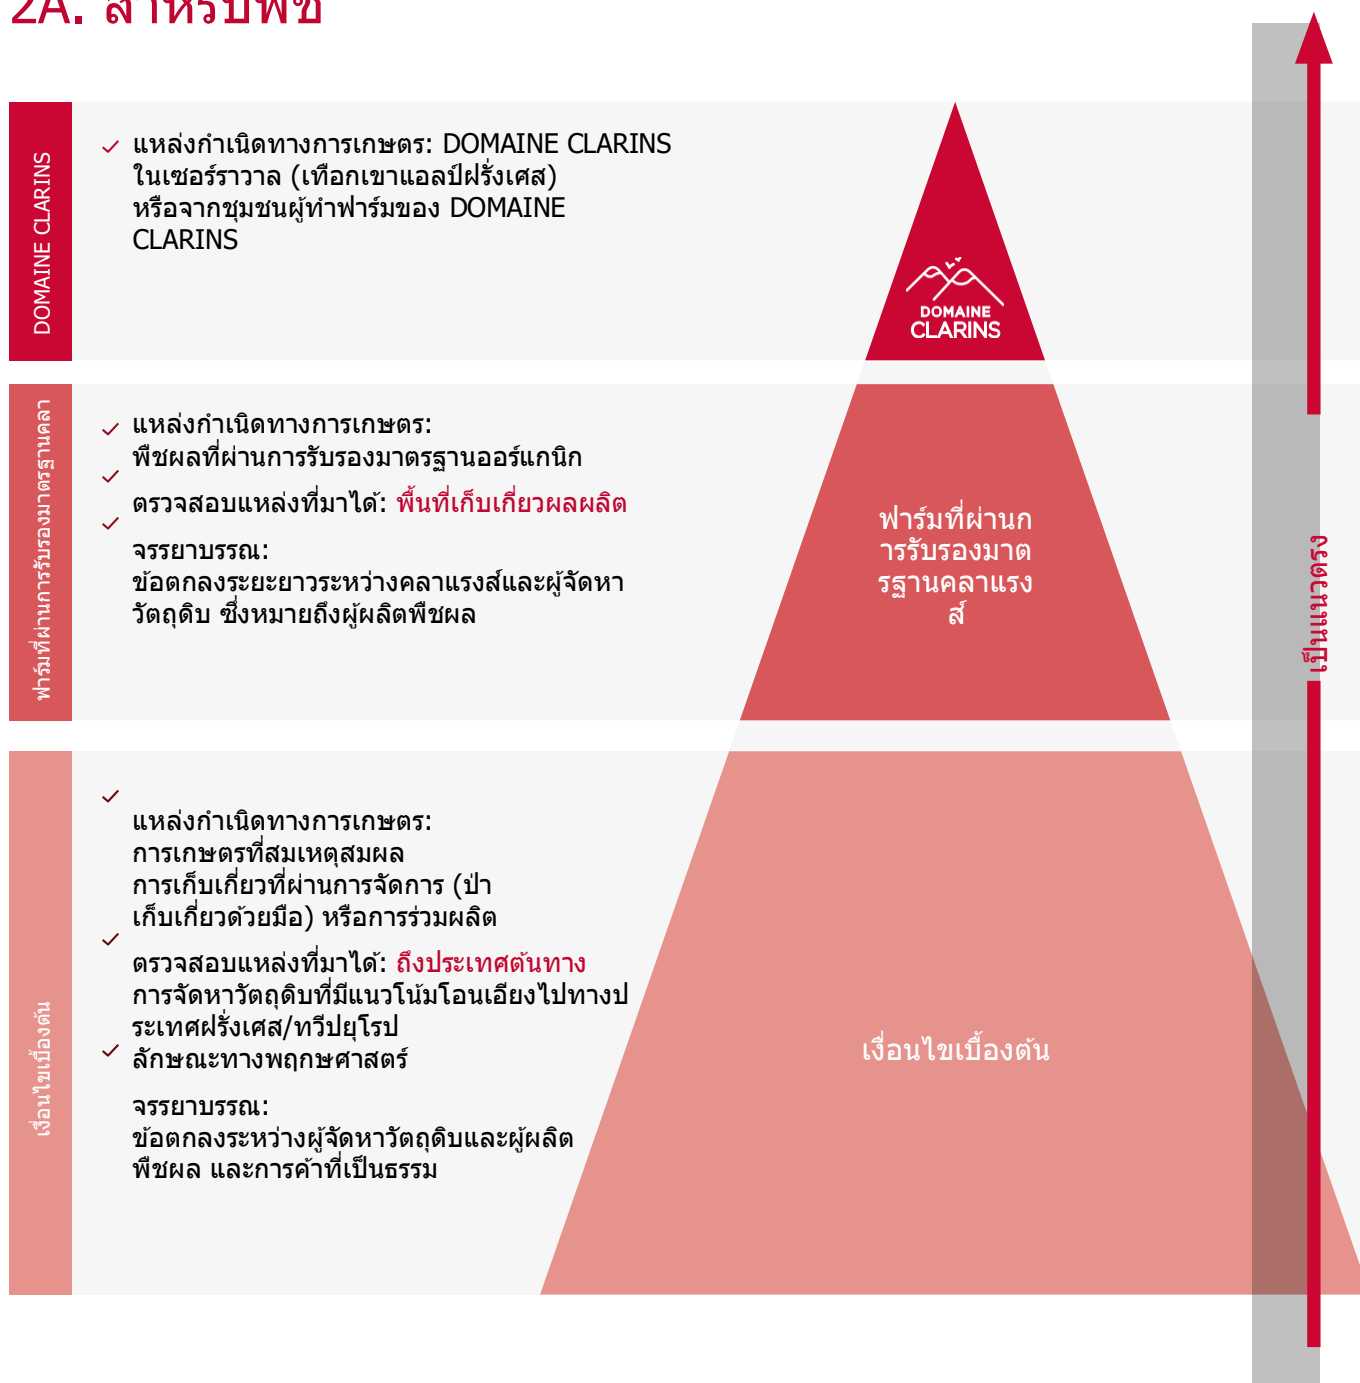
2A. สำหรับพืช

DOMAINE CLARINS

✓ แหล่งกำเนิดทางการเกษตร: DOMAINE CLARINS ในเซอร์ราวาล (เทือกเขาแอลป์ฝรั่งเศส) หรือจากชุมชนผู้ทำฟาร์มของ DOMAINE CLARINS

DOMAINE CLARINS

ฟาร์มที่ผ่านการรับรองมาตรฐานคลา

✓ แหล่งกำเนิดทางการเกษตร: พืชผลที่ผ่านการรับรองมาตรฐานออร์แกนิก

✓ ตรวจสอบแหล่งที่มาได้: พื้นที่เก็บเกี่ยวผลผลิต

✓ จรรยาบรรณ: ข้อตกลงระยะยาวระหว่างคลาแรงส์และผู้จัดหาวัตถุดิบ ซึ่งหมายถึงผู้ผลิตพืชผล

ฟาร์มที่ผ่านการรับรองมาตรฐานคลาแรงส์

เงื่อนไขเบื้องต้น

✓ แหล่งกำเนิดทางการเกษตร: การเกษตรที่สมเหตุสมผล การเก็บเกี่ยวที่ผ่านการจัดการ (ป่า เก็บเกี่ยวด้วยมือ) หรือการร่วมผลิต

✓ ตรวจสอบแหล่งที่มาได้: ถึงประเทศต้นทาง การจัดหาวัตถุดิบที่มีแนวโน้มโอนเอียงไปทางประเทศฝรั่งเศส/ทวีปยุโรป

✓ ลักษณะทางพฤกษศาสตร์

จรรยาบรรณ: ข้อตกลงระหว่างผู้จัดหาวัตถุดิบและผู้ผลิตพืชผล และการค้าที่เป็นธรรม

เงื่อนไขเบื้องต้น

เป็นแนวตรง